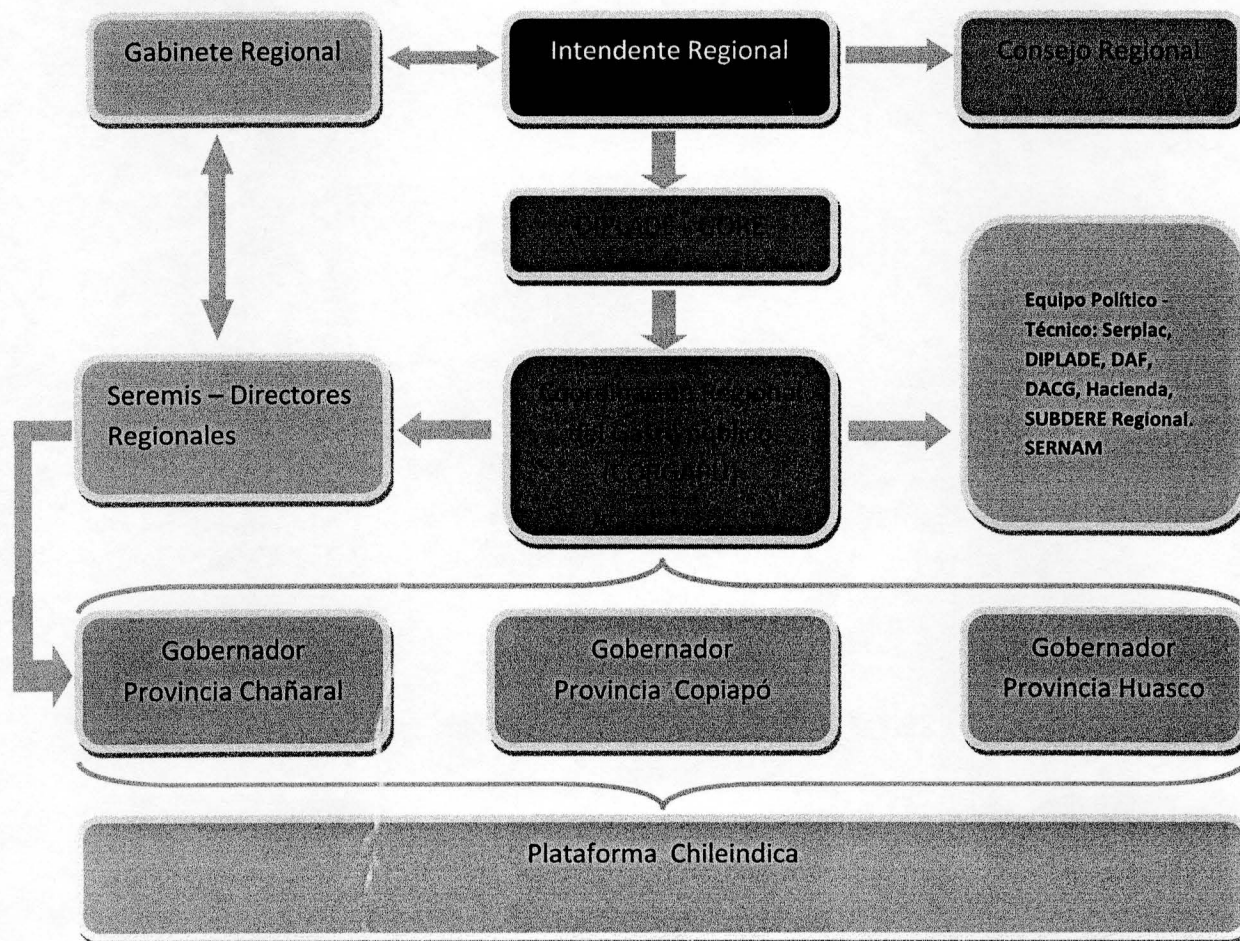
Gabinete Regional

Intendente Regional

Consejo Regional

DIPLADE GORE

Equipo Político - Técnico: Serplac, DIPLADE, DAF, DACG, Hacienda, SUBDERE Regional. SERNAM

Seremis – Directores Regionales

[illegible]

Gobernador Provincia Chañaral

Gobernador Provincia Copiapó

Gobernador Provincia Huasco

Plataforma Chileindica